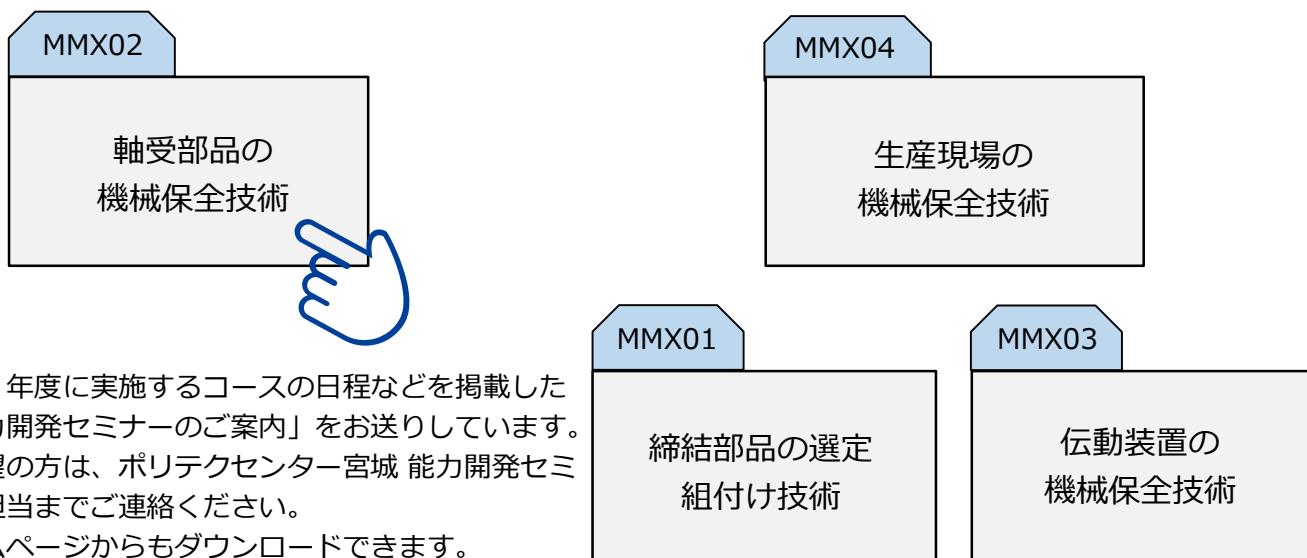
MMX02

軸受部品の
機械保全技術

MMX04

生産現場の
機械保全技術

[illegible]年度に実施するコースの日程などを掲載した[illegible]開発セミナーのご案内」をお送りしています。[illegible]の方は、ポリテクセンター宮城 能力開発セミ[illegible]当までご連絡ください。
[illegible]ページからもダウンロードできます。

MMX01

締結部品の選定
組付け技術

MMX03

伝動装置の
機械保全技術